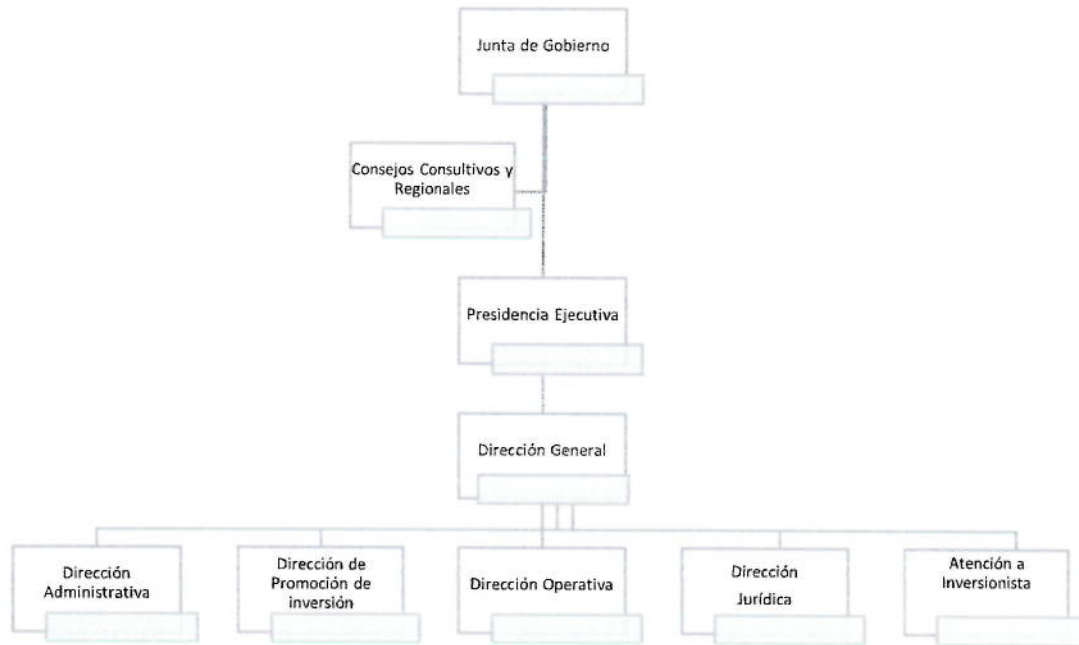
Junta de Gobierno

Consejos Consultivos y Regionales

Presidencia Ejecutiva

Dirección General

Dirección Administrativa

Dirección de Promoción de inversión

Dirección Operativa

Dirección Jurídica

Atención a Inversionista